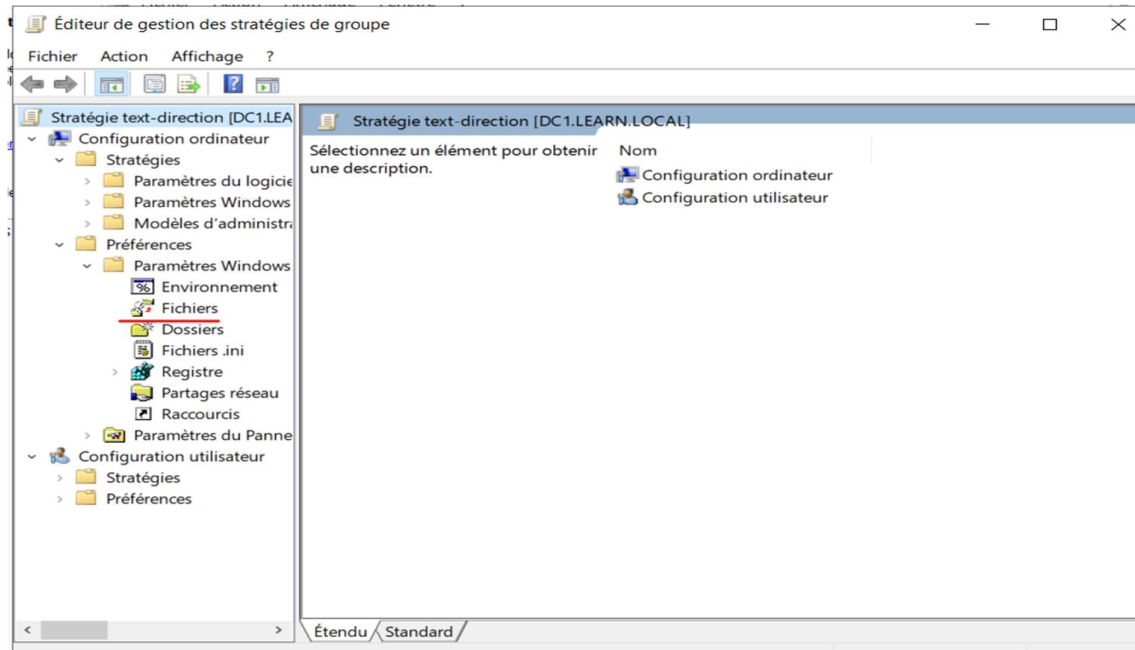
Éditeur de gestion des stratégies de groupe

Fichier Action Affichage ?

Stratégie text-direction [DC1.LEA
Configuration ordinateur
Stratégies
Paramètres du logicie
Paramètres Windows
Modèles d'administra
Préférences
Paramètres Windows
Environnement
Fichiers
Dossiers
Fichiers .ini
Registre
Partages réseau
Raccourcis
Paramètres du Panne
Configuration utilisateur
Stratégies
Préférences

Stratégie text-direction [DC1.LEARN.LOCAL]

Sélectionnez un élément pour obtenir une description.

Nom
Configuration ordinateur
Configuration utilisateur

Étendu Standard